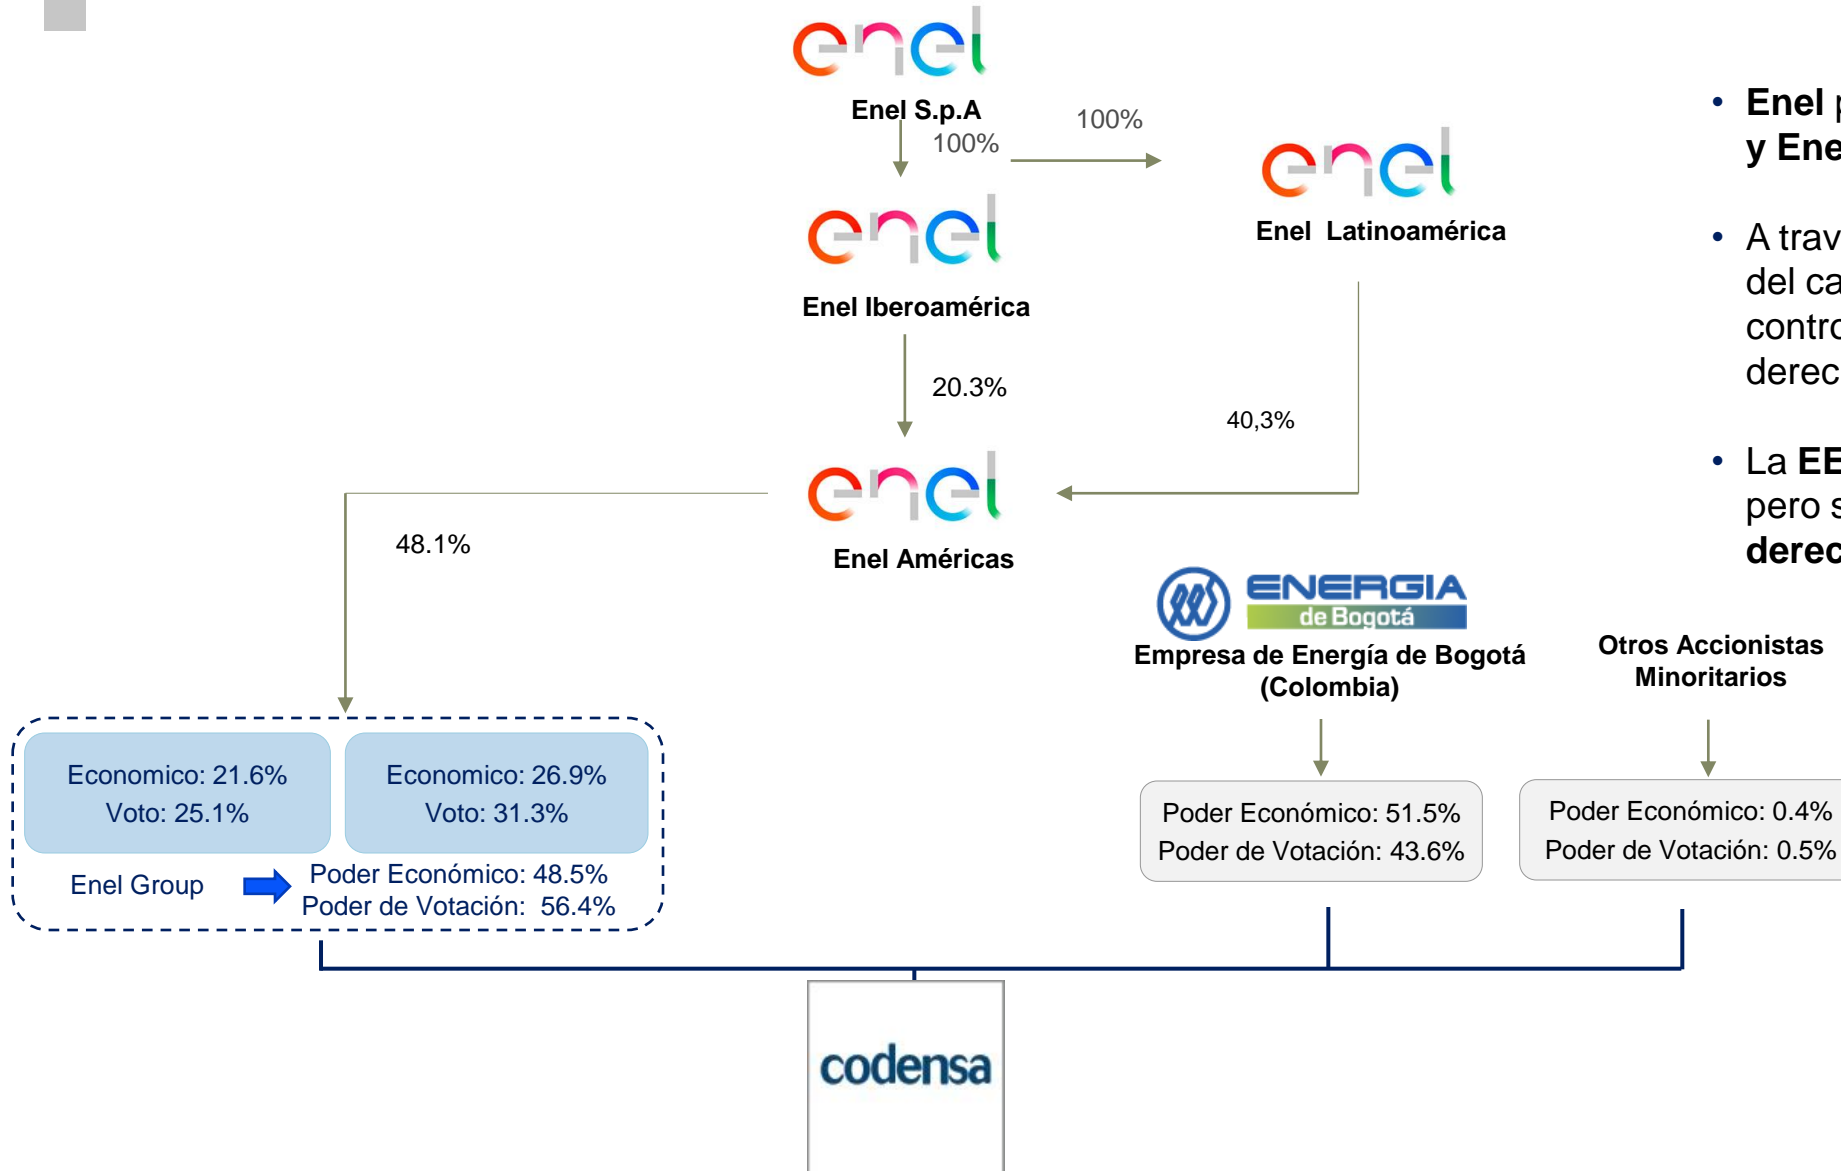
enel
Enel S.p.A
100%
100%
enel
Enel Latinoamérica
enel
Enel Iberoamérica
20.3%
40,3%
enel
Enel Américas
48.1%
ENERGIA de Bogotá
Empresa de Energía de Bogotá (Colombia)
Otros Accionistas Minoritarios

Economico: 21.6%
Voto: 25.1%

Economico: 26.9%
Voto: 31.3%

Enel Group
Poder Económico: 48.5%
Poder de Votación: 56.4%

Poder Económico: 51.5%
Poder de Votación: 43.6%

Poder Económico: 0.4%
Poder de Votación: 0.5%

codensa

• **Enel** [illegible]
**y Ene**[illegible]

• A trav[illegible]
del ca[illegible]
contro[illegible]
derec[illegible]

• La **EE**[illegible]
pero s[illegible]
**derec**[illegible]